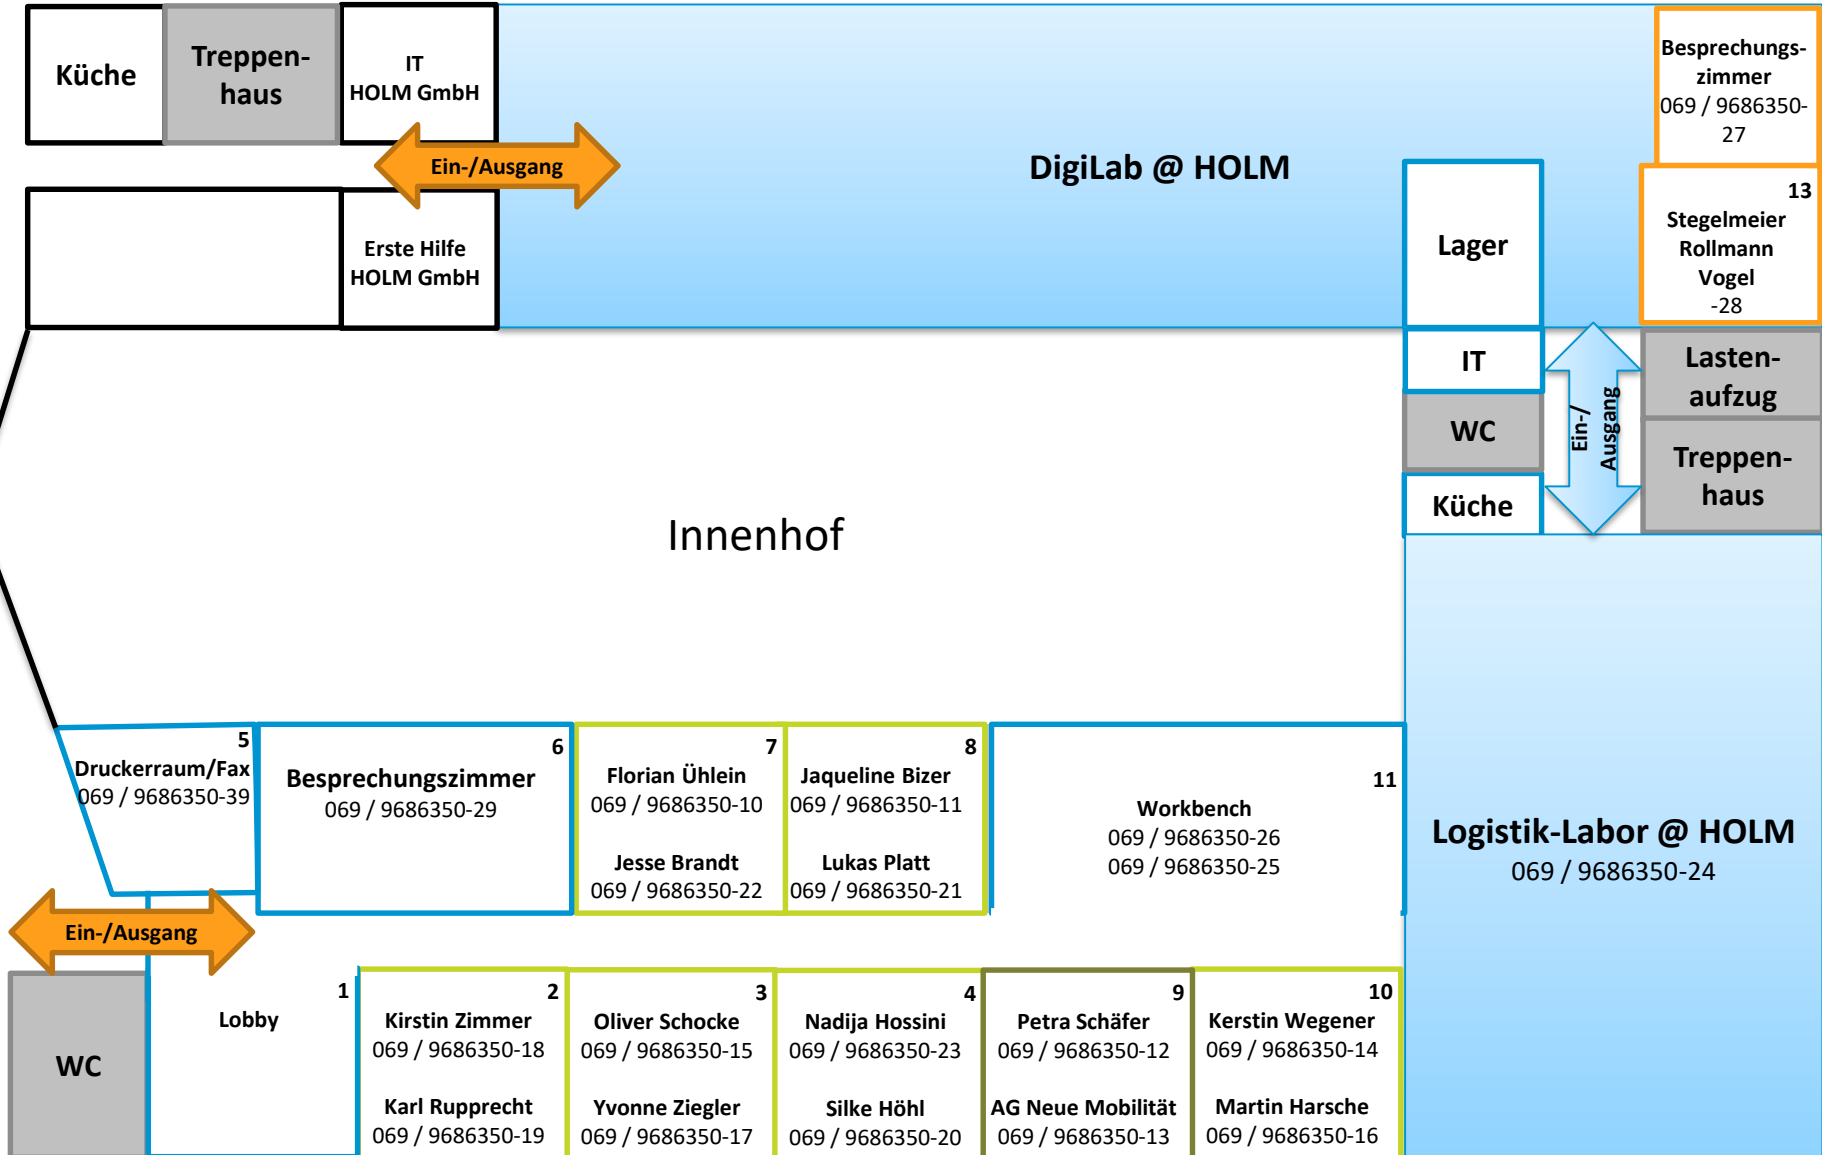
Küche

Treppenhaus

IT
HOLM GmbH

Ein-/Ausgang

DigiLab @ HOLM

Besprechungszimmer
069 / 9686350-27

Erste Hilfe
HOLM GmbH

Lager

13
Stegelmeier
Rollmann
Vogel
-28

IT

Lastenaufzug

WC

Ein-/Ausgang

Treppenhaus

Küche

Innenhof

5
Druckerraum/Fax
069 / 9686350-39

6
Besprechungszimmer
069 / 9686350-29

7
Florian Ühlein
069 / 9686350-10

Jesse Brandt
069 / 9686350-22

8
Jaqueline Bizer
069 / 9686350-11

Lukas Platt
069 / 9686350-21

11
Workbench
069 / 9686350-26
069 / 9686350-25

Logistik-Labor @ HOLM
069 / 9686350-24

Ein-/Ausgang

WC

1
Lobby

2
Kirstin Zimmer
069 / 9686350-18

Karl Rupprecht
069 / 9686350-19

3
Oliver Schocke
069 / 9686350-15

Yvonne Ziegler
069 / 9686350-17

4
Nadija Hossini
069 / 9686350-23

Silke Höhl
069 / 9686350-20

9
Petra Schäfer
069 / 9686350-12

AG Neue Mobilität
069 / 9686350-13

10
Kerstin Wegener
069 / 9686350-14

Martin Harsche
069 / 9686350-16